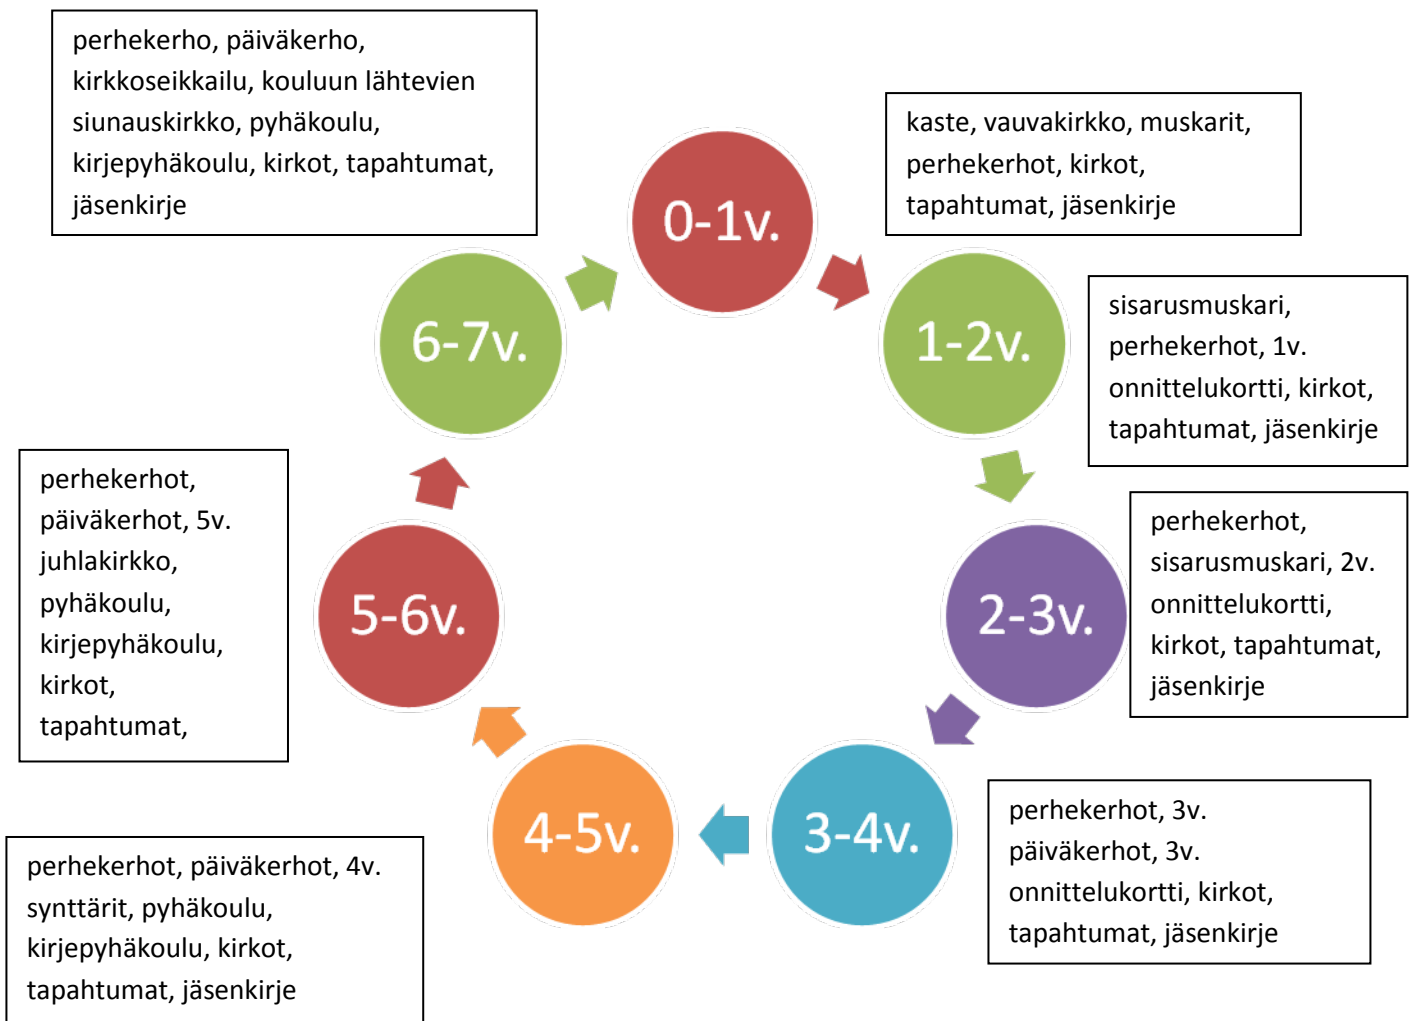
perhekerho, päiväkerho, kirkkoseikkailu, kouluun lähtevien siunauskirkko, pyhäkoulu, kirjepyhäkoulu, kirkot, tapahtumat, jäsenkirje

0-1v.

kaste, vauvakirkko, muskarit, perhekerhot, kirkot, tapahtumat, jäsenkirje

1-2v.

sisarusmuskari, perhekerhot, 1v. onnittelukortti, kirkot, tapahtumat, jäsenkirje

2-3v.

perhekerhot, sisarusmuskari, 2v. onnittelukortti, kirkot, tapahtumat, jäsenkirje

3-4v.

perhekerhot, 3v. päiväkerhot, 3v. onnittelukortti, kirkot, tapahtumat, jäsenkirje

4-5v.

perhekerhot, päiväkerhot, 4v. synttärit, pyhäkoulu, kirjepyhäkoulu, kirkot, tapahtumat, jäsenkirje

5-6v.

perhekerhot, päiväkerhot, 5v. juhlakirkko, pyhäkoulu, kirjepyhäkoulu, kirkot, tapahtumat,

6-7v.